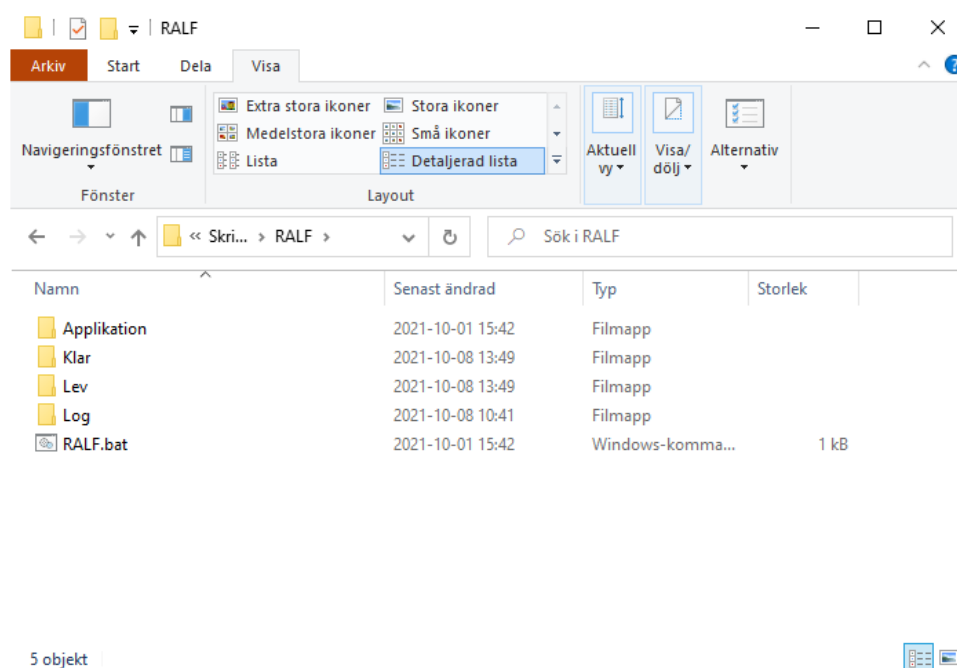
RALF

Arkiv Start Dela Visa

Navigeringsfönstret

Fönster

Extra stora ikoner
Stora ikoner
Medelstora ikoner
Små ikoner
Lista
Detaljerad lista

Layout

Aktuell vy

Visa/dölj

Alternativ

« Skri... › RALF ›

Sök i RALF

| Namn | Senast ändrad | Typ | Storlek |
|---|---|---|---|
| Applikation | 2021-10-01 15:42 | Filmapp | |
| Klar | 2021-10-08 13:49 | Filmapp | |
| Lev | 2021-10-08 13:49 | Filmapp | |
| Log | 2021-10-08 10:41 | Filmapp | |
| RALF.bat | 2021-10-01 15:42 | Windows-komma... | 1 kB |

5 objekt